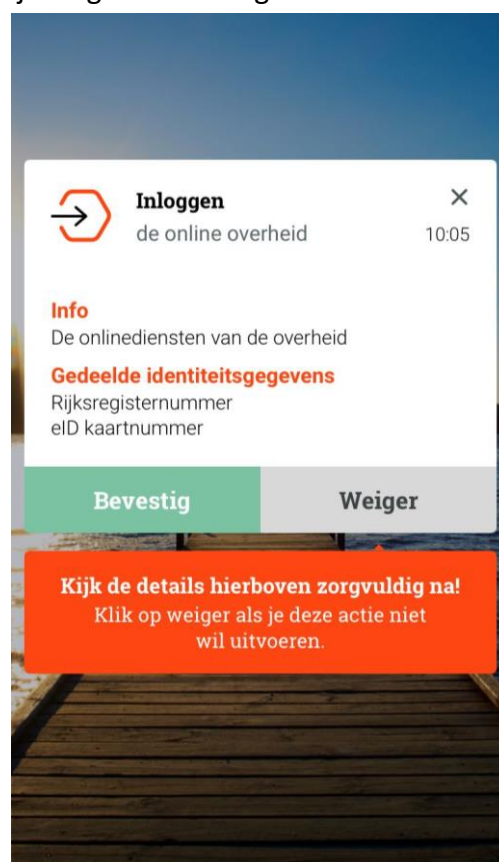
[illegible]

Inloggen
de online overheid
10:05
×

Info
De onlinediensten van de overheid

Gedeelde identiteitsgegevens
Rijksregisternummer
eID kaartnummer

Bevestig
Weiger

Kijk de details hierboven zorgvuldig na!
Klik op weiger als je deze actie niet wil uitvoeren.